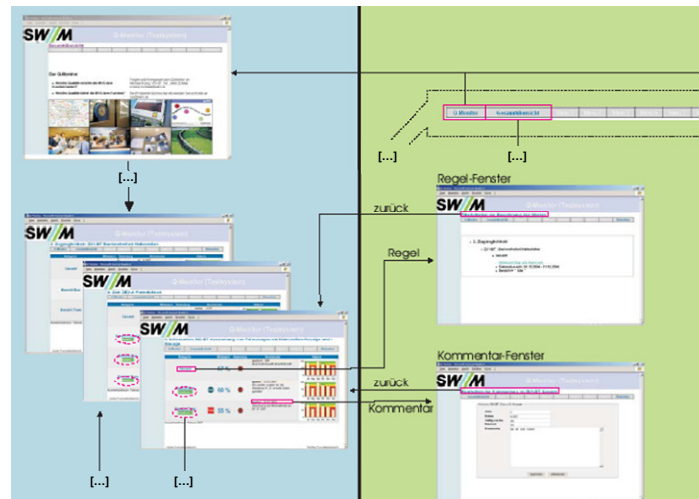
SW/M
Q-Monitor (Testsystem)
Der Q-Monitor
[...]
[...]
Q-Monitor
Gesamtübersicht
[...]
Regel-Fenster
zurück
SW/M
Regel
Kommentar-Fenster
zurück
SW/M
Kommentar
SW/M
SW/M
Q-Monitor (Testsystem)
[...]
[...]